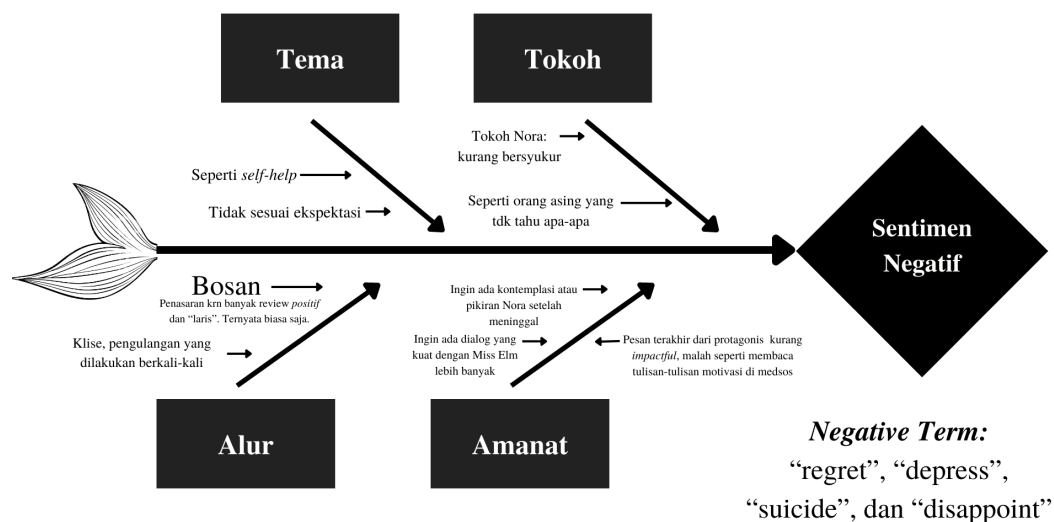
Tema

Tokoh

Seperti *self-help*

Tidak sesuai ekspektasi

Tokoh Nora: kurang bersyukur

Seperti orang asing yang tdk tahu apa-apa

Sentimen Negatif

Bosan

Penasaran krn banyak review *positif* dan "laris". Ternyata biasa saja.

Klise, pengulangan yang dilakukan berkali-kali

Ingin ada kontemplasi atau pikiran Nora setelah meninggal

Ingin ada dialog yang kuat dengan Miss Elm lebih banyak

Pesan terakhir dari protagonis kurang *impactful*, malah seperti membaca tulisan-tulisan motivasi di medsos

Alur

Amanat

***Negative Term:***
"regret", "depress", "suicide", dan "disappoint"